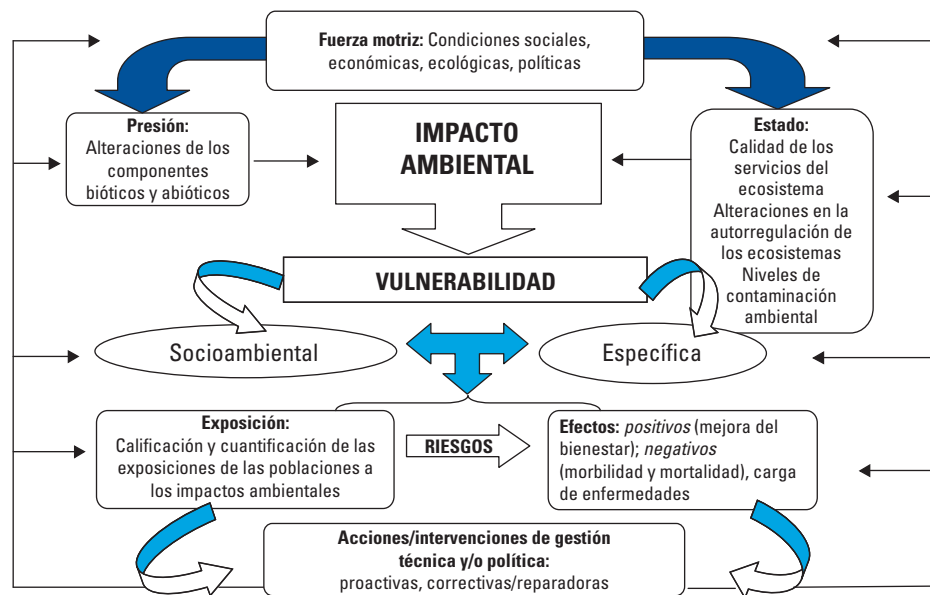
**Fuerza motriz:** Condiciones sociales, económicas, ecológicas, políticas

**Presión:** Alteraciones de los componentes bióticos y abióticos

**IMPACTO AMBIENTAL**

**Estado:** Calidad de los servicios del ecosistema Alteraciones en la autorregulación de los ecosistemas Niveles de contaminación ambiental

**VULNERABILIDAD**

Socioambiental

Específica

**Exposición:** Calificación y cuantificación de las exposiciones de las poblaciones a los impactos ambientales

**RIESGOS**

**Efectos:** *positivos* (mejora del bienestar); *negativos* (morbilidad y mortalidad), carga de enfermedades

**Acciones/intervenciones de gestión técnica y/o política:** proactivas, correctivas/reparadoras